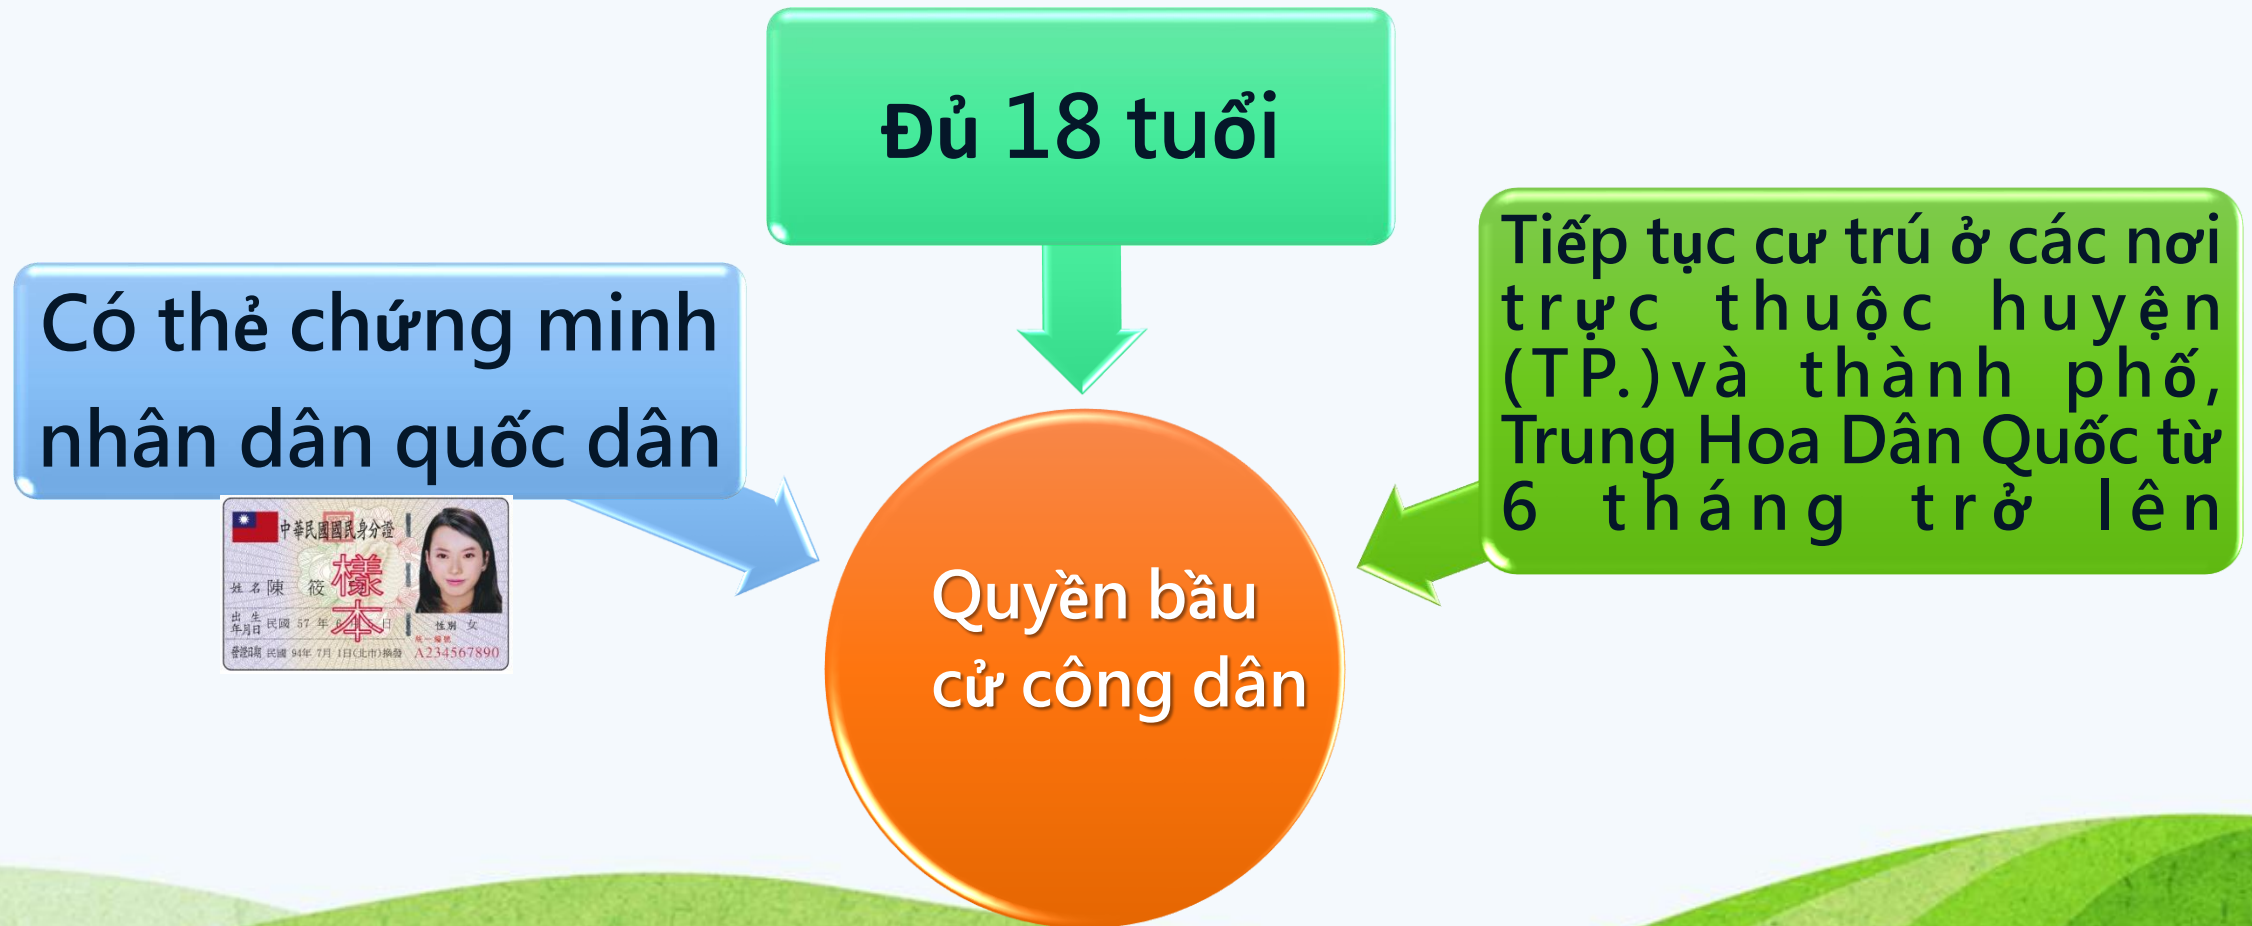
Đủ 18 tuổi

Có thẻ chứng minh nhân dân quốc dân

中華民國國民身分證
姓名 陳 筱
樣本
出生年月日 民國 57 年 月 日
性別 女
發證日期 民國 94年 7月 1日(北市)換發 A234567890

Tiếp tục cư trú ở các nơi trực thuộc huyện (TP.)và thành phố, Trung Hoa Dân Quốc từ 6 tháng trở lên

Quyền bầu cử công dân